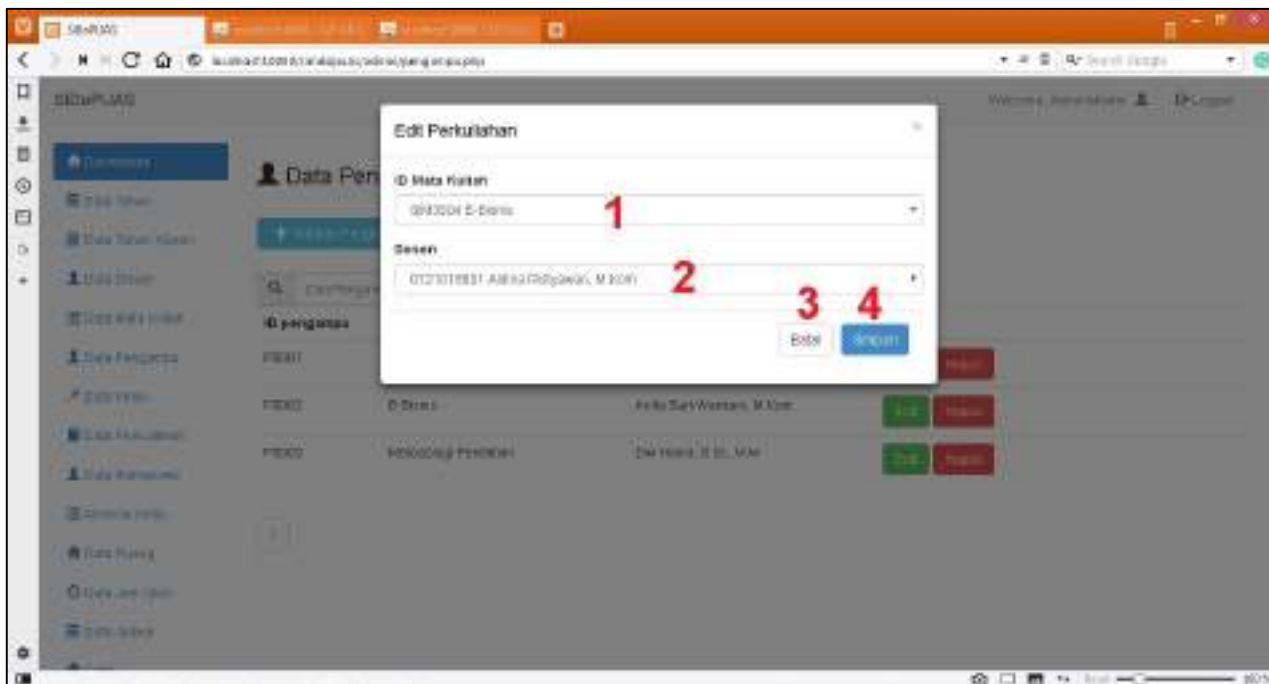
SIDaPUJAS

Data Pen

ID pengampu

PB001

PB002 E-Bisnis Anita Sari Wardani, M.Kom Edit Hapus

PB003 Metodologi Penelitian Dwi Hartati, S.Si., M.M Edit Hapus

Welcome, Administrator Logout

Edit Perkuliahan

ID Mata Kuliah

0903004 E-Bisnis 1

Dosen

0121018801 Aditya Ridhpawan, M.Kom 2

3 4

Batal Simpan